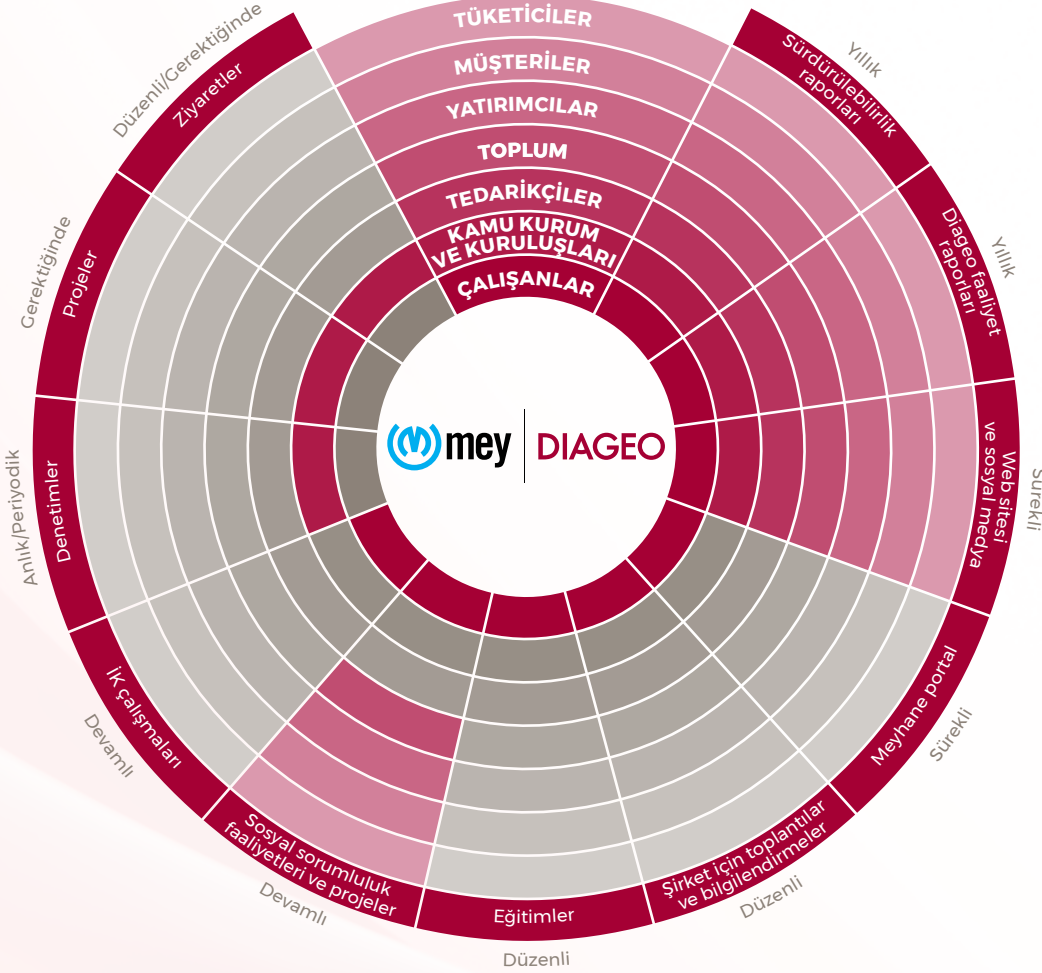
TÜKETİCİLER
MÜŞTERİLER
YATIRIMCILAR
TOPLUM
TEDARİKÇİLER
KAMU KURUM VE KURULUŞLARI
ÇALIŞANLAR

mey | DIAGEO

Sürdürülebilirlik raporları
Yıllık

Diageo faaliyet raporları
Yıllık

Web sitesi ve sosyal medya
Sürekli

Meyhane portal
Sürekli

Şirket için toplantılar ve bilgilendirmeler
Düzenli

Eğitimler
Düzenli

Sosyal sorumluluk faaliyetleri ve projeler
Devamlı

İK çalışmaları
Devamlı

Denetimler
Anlık/Periyodik

Projeler
Gerektiğinde

Ziyaretler
Düzenli/Gerektiğinde